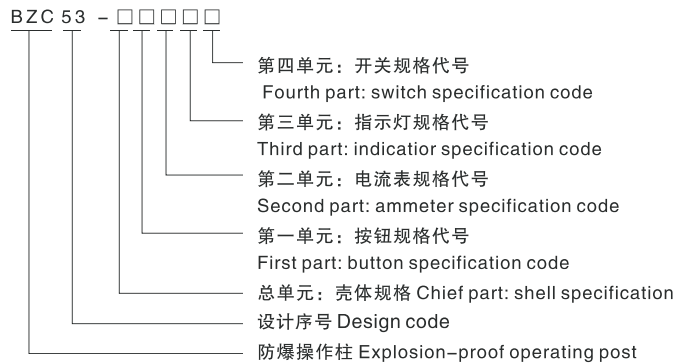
BZC 53 - □□□□□

第四单元：开关规格代号
Fourth part: switch specification code

第三单元：指示灯规格代号
Third part: indicatior specification code

第二单元：电流表规格代号
Second part: ammeter specification code

第一单元：按钮规格代号
First part: button specification code

总单元：壳体规格 Chief part: shell specification

设计序号 Design code

防爆操作柱 Explosion-proof operating post